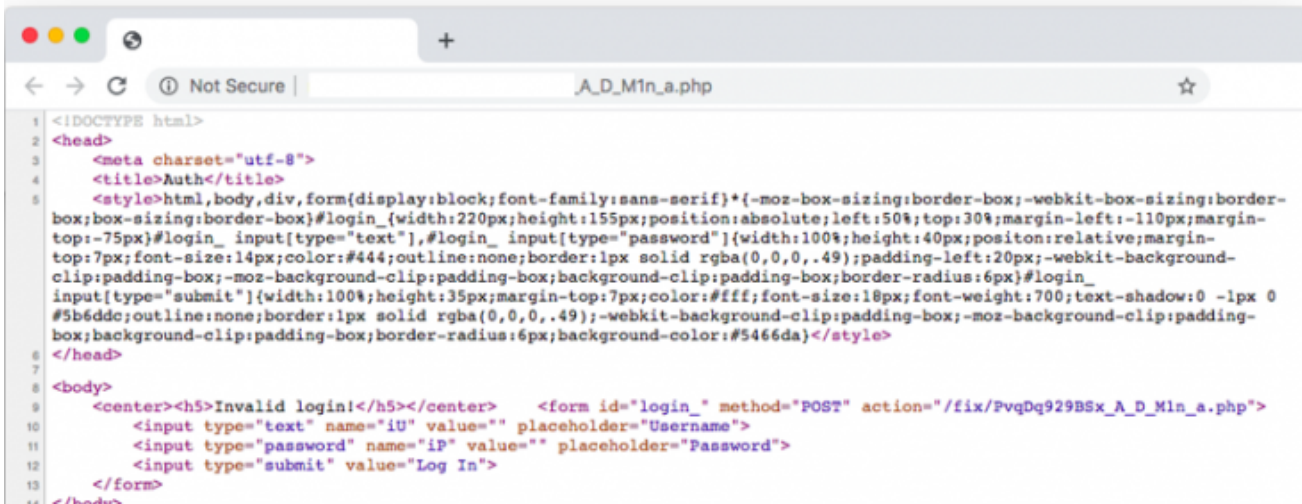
+

Not Secure | _A_D_M1n_a.php

1 <!DOCTYPE html>
2 <head>
3 <meta charset="utf-8">
4 <title>Auth</title>
5 <style>html,body,div,form{display:block;font-family:sans-serif}*{-moz-box-sizing:border-box;-webkit-box-sizing:border-box;box-sizing:border-box}#login_{width:220px;height:155px;position:absolute;left:50%;top:30%;margin-left:-110px;margin-top:-75px}#login_ input[type="text"],#login_ input[type="password"]{width:100%;height:40px;positon:relative;margin-top:7px;font-size:14px;color:#444;outline:none;border:1px solid rgba(0,0,0,.49);padding-left:20px;-webkit-background-clip:padding-box;-moz-background-clip:padding-box;background-clip:padding-box;border-radius:6px}#login_ input[type="submit"]{width:100%;height:35px;margin-top:7px;color:#fff;font-size:18px;font-weight:700;text-shadow:0 -1px 0 #5b6ddc;outline:none;border:1px solid rgba(0,0,0,.49);-webkit-background-clip:padding-box;-moz-background-clip:padding-box;background-clip:padding-box;border-radius:6px;background-color:#5466da}</style>
6 </head>
7
8 <body>
9 <center><h5>Invalid login!</h5></center> <form id="login_" method="POST" action="/fix/PvqDq929BSx_A_D_M1n_a.php">
10 <input type="text" name="iU" value="" placeholder="Username">
11 <input type="password" name="iP" value="" placeholder="Password">
12 <input type="submit" value="Log In">
13 </form>
14 </body>